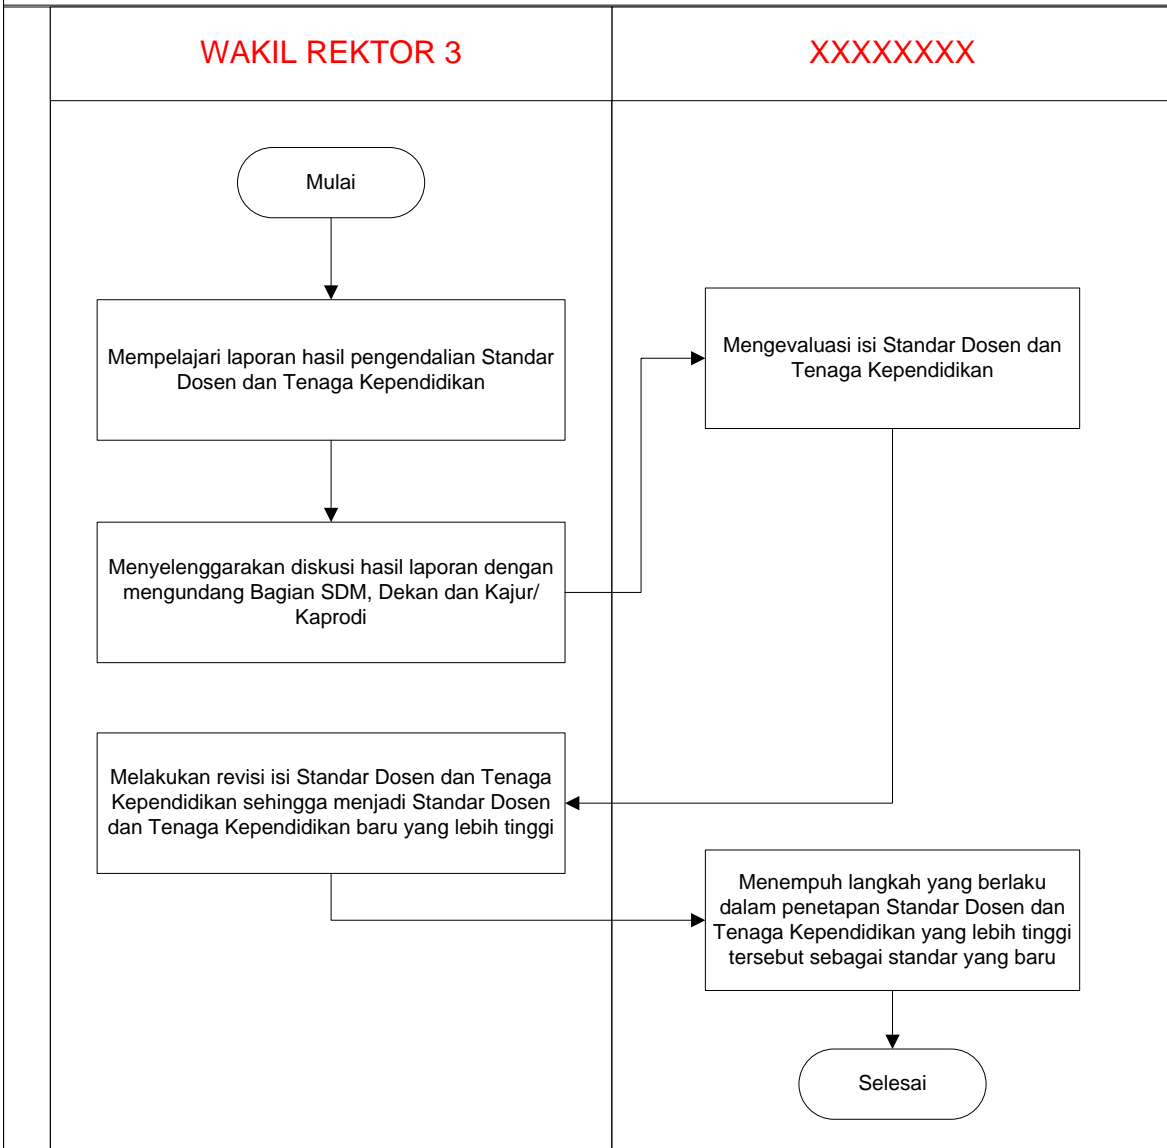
| WAKIL REKTOR 3 | XXXXXXXX |
|---|---|

Mulai

Mempelajari laporan hasil pengendalian Standar Dosen dan Tenaga Kependidikan

Menyelenggarakan diskusi hasil laporan dengan mengundang Bagian SDM, Dekan dan Kajur/ Kaprodi

Mengevaluasi isi Standar Dosen dan Tenaga Kependidikan

Melakukan revisi isi Standar Dosen dan Tenaga Kependidikan sehingga menjadi Standar Dosen dan Tenaga Kependidikan baru yang lebih tinggi

Menempuh langkah yang berlaku dalam penetapan Standar Dosen dan Tenaga Kependidikan yang lebih tinggi tersebut sebagai standar yang baru

Selesai